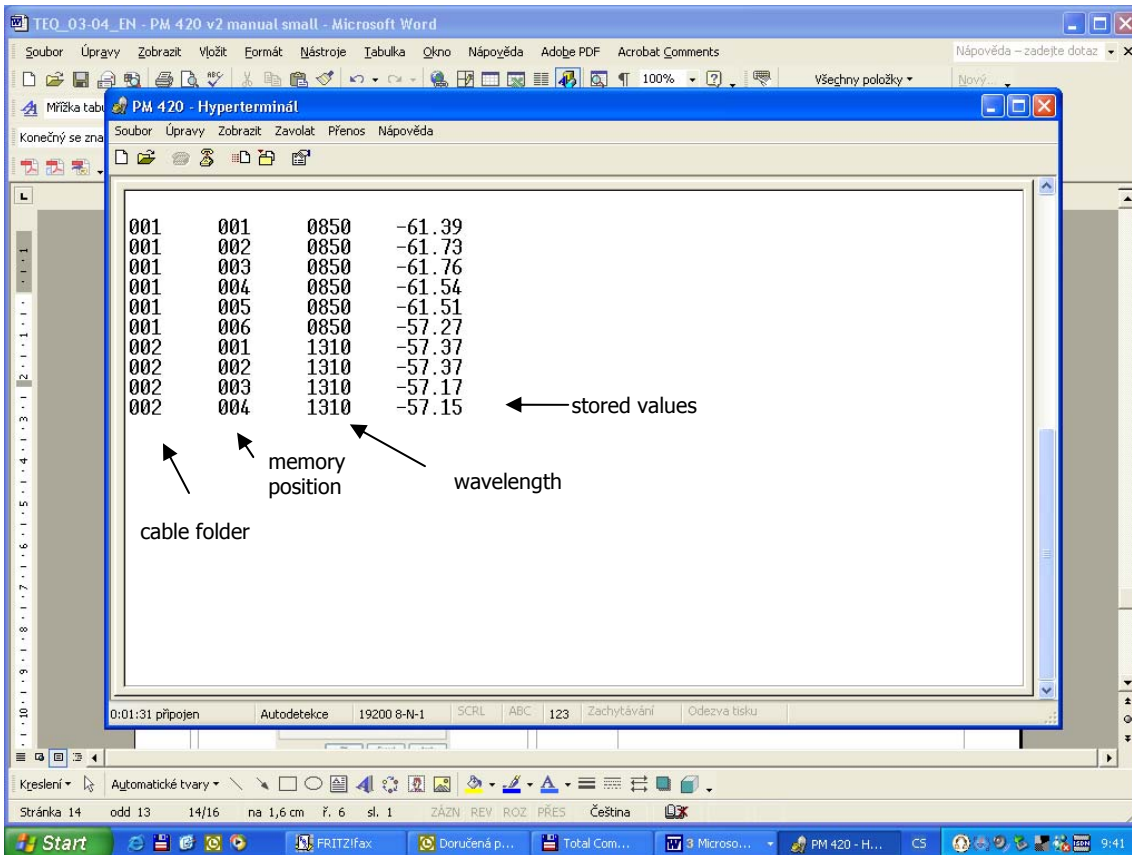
TEQ_03-04_EN - PM 420 v2 manual small - Microsoft Word

Soubor Úpravy Zobrazit Vložit Formát Nástroje Tabulka Okno Nápověda Adobe PDF Acrobat Comments

Nápověda – zadejte dotaz

100%

Všechny položky

Nový...

Mřížka tabu

Konečný se zna

PM 420 - Hyperterminál

Soubor Úpravy Zobrazit Zavolat Přenos Nápověda

| | | | |
|---|---|---|---|
| 001 | 001 | 0850 | -61.39 |
| 001 | 002 | 0850 | -61.73 |
| 001 | 003 | 0850 | -61.76 |
| 001 | 004 | 0850 | -61.54 |
| 001 | 005 | 0850 | -61.51 |
| 001 | 006 | 0850 | -57.27 |
| 002 | 001 | 1310 | -57.37 |
| 002 | 002 | 1310 | -57.37 |
| 002 | 003 | 1310 | -57.17 |
| 002 | 004 | 1310 | -57.15 |

stored values

memory position

wavelength

cable folder

0:01:31 připojen Autodetekce 19200 8-N-1 SCRL ABC 123 Zachytávání Odezva tisku

Kreslení Automatické tvary

Stránka 14 odd 13 14/16 na 1,6 cm ř. 6 sl. 1 ZÁZN REV ROZ PŘES Čeština

Start FRITZ!fax Doručená p... Total Com... 3 Microso... PM 420 - H... CS 9:41